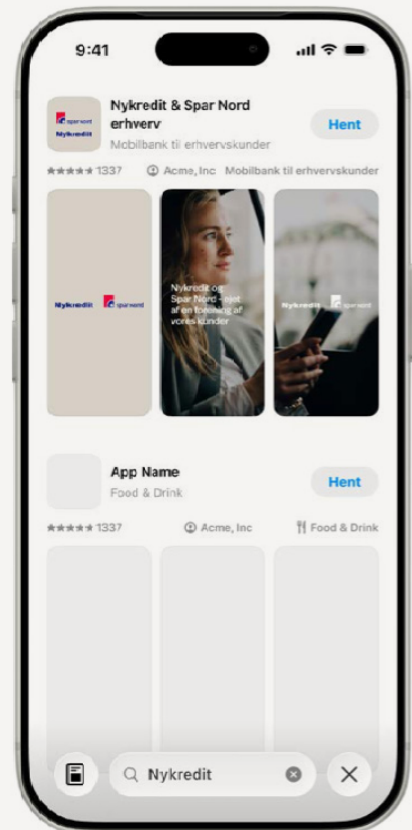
9:41

spar nord
Nykredit

Nykredit & Spar Nord erhverv
Mobilbank til erhvervskunder
Hent

★★★★★ 1337
Acme, Inc
Mobilbank til erhvervskunder

Nykredit
spar nord

Nykredit og Spar Nord - ejet af en forening af vores kunder

Nykredit
spar nord

App Name
Food & Drink
Hent

★★★★★ 1337
Acme, Inc
Food & Drink

Nykredit